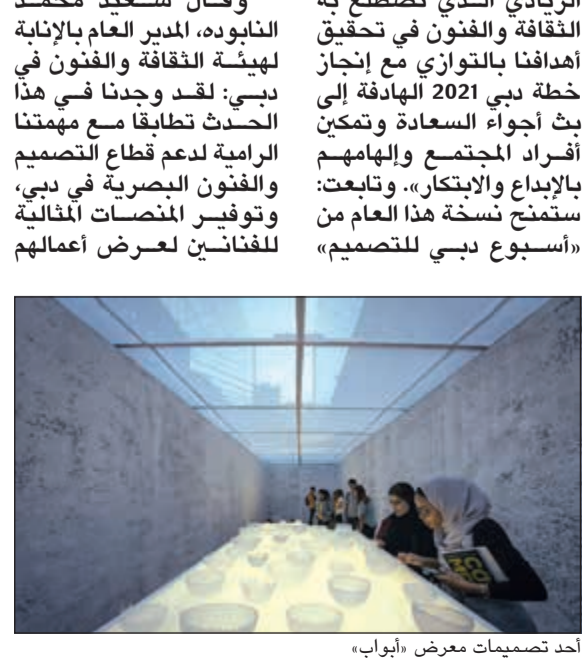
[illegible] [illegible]

النابوده، المدير العام بالإنابة لهيئة الثقافة والفنون في دبي: لقد وجدنا في هذا الحدث تطابقا مع مهمتنا الرامية لدعم قطاع التصميم والفنون البصرية في دبي، وتوفير المنصات المثالية للفنانين لعرض أعمالهم

الريادي الذي تضطلع به الثقافة والفنون في تحقيق أهدافنا بالتوازي مع إنجاز خطة دبي 2021 الهادفة إلى بث أجواء السعادة وتمكين أفراد المجتمع وإلهامهم بالإبداع والابتكار». وتابعت: ستمنح نسخة هذا العام من «أسبوع دبي للتصميم»

أحد تصميمات معرض «أبواب»